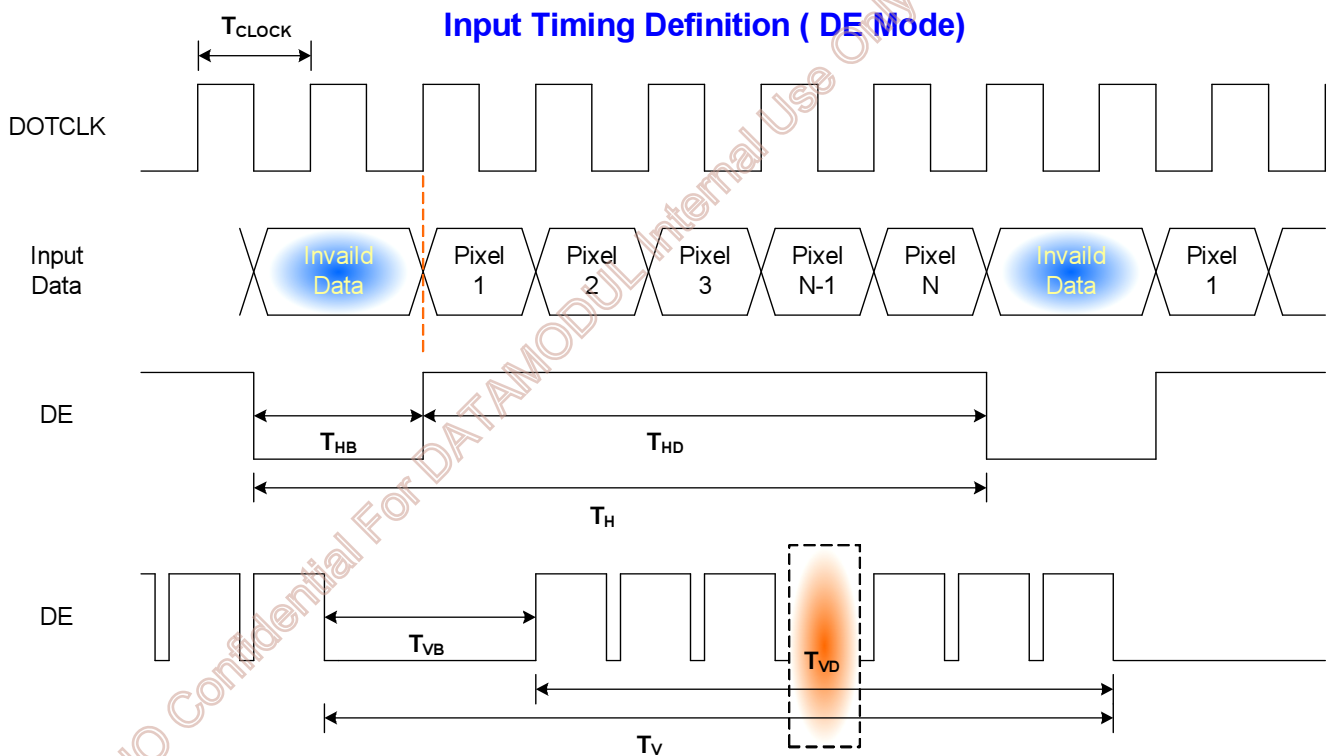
$T_{CLOCK}$

Input Timing Definition ( DE Mode)

DOTCLK

Input Data

Invaild Data

Pixel 1

Pixel 2

Pixel 3

Pixel N-1

Pixel N

Invaild Data

Pixel 1

DE

$T_{HB}$

$T_{HD}$

$T_{H}$

DE

$T_{VB}$

$T_{VD}$

$T_{V}$

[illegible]O Confidential For DATAMODUL Internal Use Only